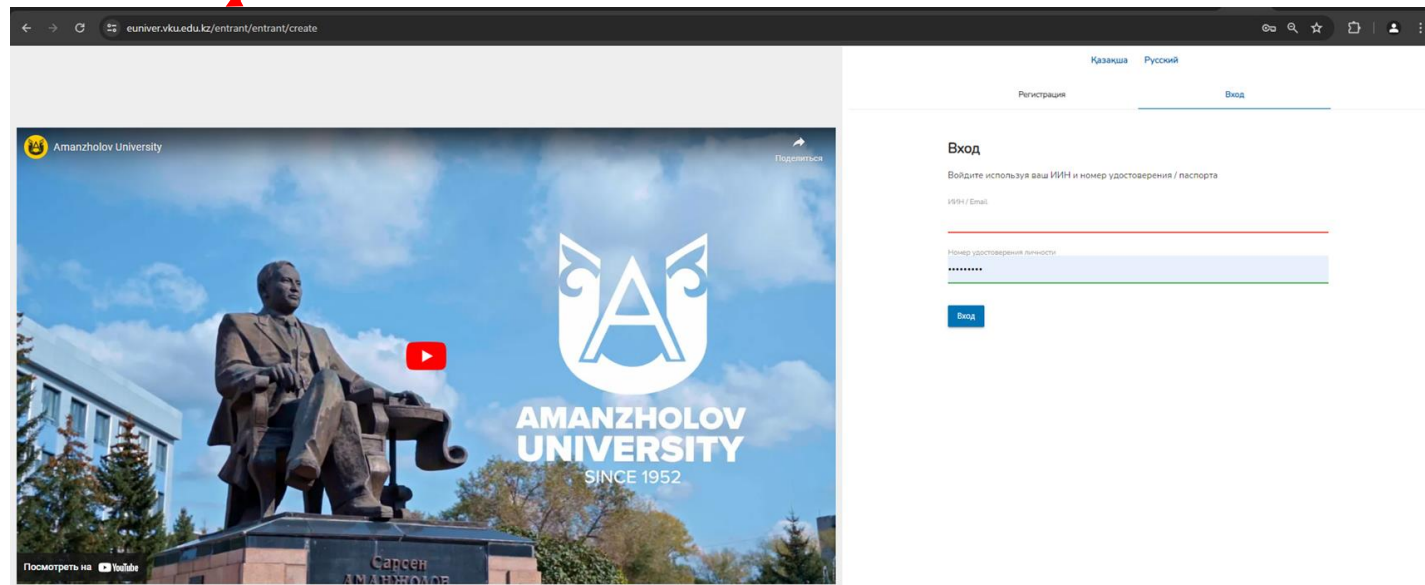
euniver.vku.edu.kz/entrant/entrant/create

Amanzholov University

Поделиться

AMANZHOLOV UNIVERSITY
SINCE 1952

Сарсен
АМАНЖОЛОВ

Посмотреть на YouTube

Қазақша Русский

Регистрация Вход

Вход

Войдите используя ваш ИИН и номер удостоверения / паспорта

ИИН / Email

Номер удостоверения личности

•••••••••

Вход